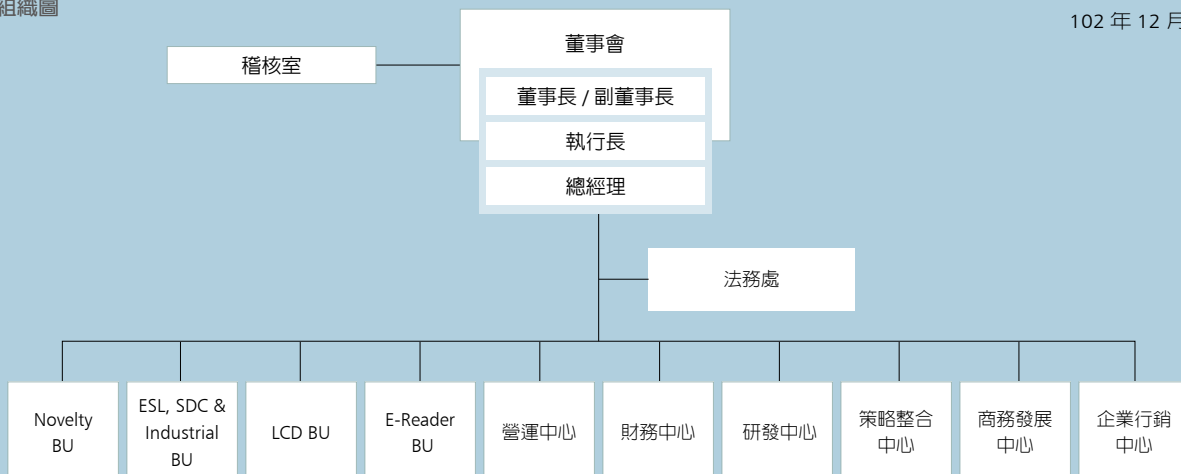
組織圖

102 年 12 月

董事會

稽核室

董事長 / 副董事長

執行長

總經理

法務處

Novelty BU

ESL, SDC & Industrial BU

LCD BU

E-Reader BU

營運中心

財務中心

研發中心

策略整合中心

商務發展中心

企業行銷中心